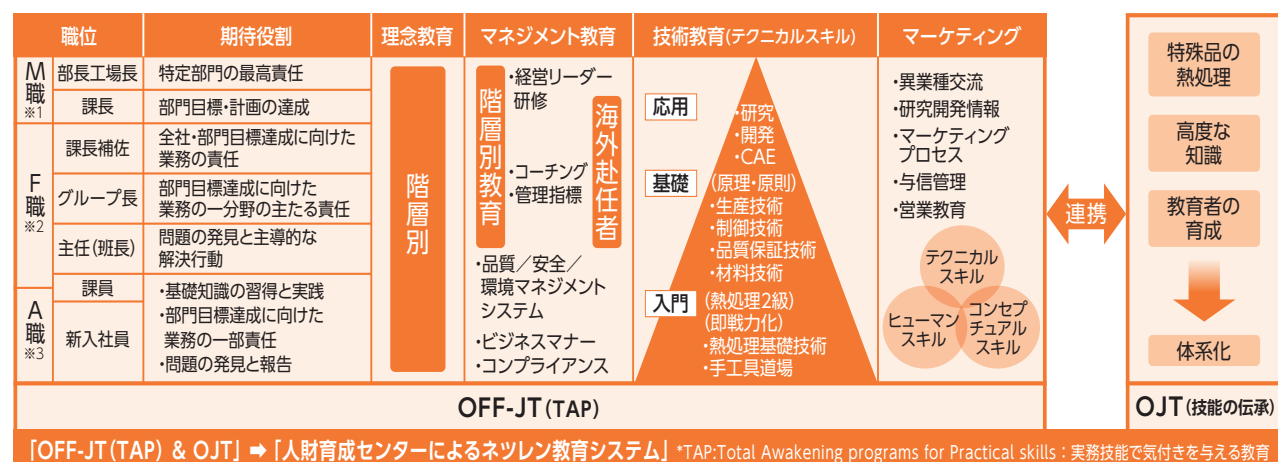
| 職位 | | 期待役割 | 理念教育 | マネジメント教育 | 技術教育(テクニカルスキル) | マーケティング |
|---|---|---|---|---|---|---|
| M職 ※1 | 部長工場長 | 特定部門の最高責任 | 階層別 | 階層別教育 ・経営リーダー研修 ・コーチング ・管理指標 海外赴任者 ・品質／安全／環境マネジメントシステム ・ビジネスマナー ・コンプライアンス | 応用 ・研究 ・開発 ・CAE 基礎 (原理・原則) ・生産技術 ・制御技術 ・品質保証技術 ・材料技術 入門 (熱処理2級) (即戦力化) ・熱処理基礎技術 ・手工具道場 | ・異業種交流 ・研究開発情報 ・マーケティングプロセス ・与信管理 ・営業教育 テクニカルスキル ヒューマンスキル コンセプチュアルスキル |
| | 課長 | 部門目標・計画の達成 | | | | |
| F職 ※2 | 課長補佐 | 全社・部門目標達成に向けた業務の責任 | | | | |
| | グループ長 | 部門目標達成に向けた業務の一分野の主たる責任 | | | | |
| | 主任(班長) | 問題の発見と主導的な解決行動 | | | | |
| A職 ※3 | 課員 | ・基礎知識の習得と実践 ・部門目標達成に向けた業務の一部責任 ・問題の発見と報告 | | | | |
| | 新入社員 | | | | | |

OFF-JT(TAP)

連携

特殊品の熱処理
高度な知識
教育者の育成
体系化

OJT(技能の伝承)

「OFF-JT(TAP) & OJT」➡「人財育成センターによるネツレン教育システム」 *TAP:Total Awakening programs for Practical skills：実務技能で気付きを与える教育